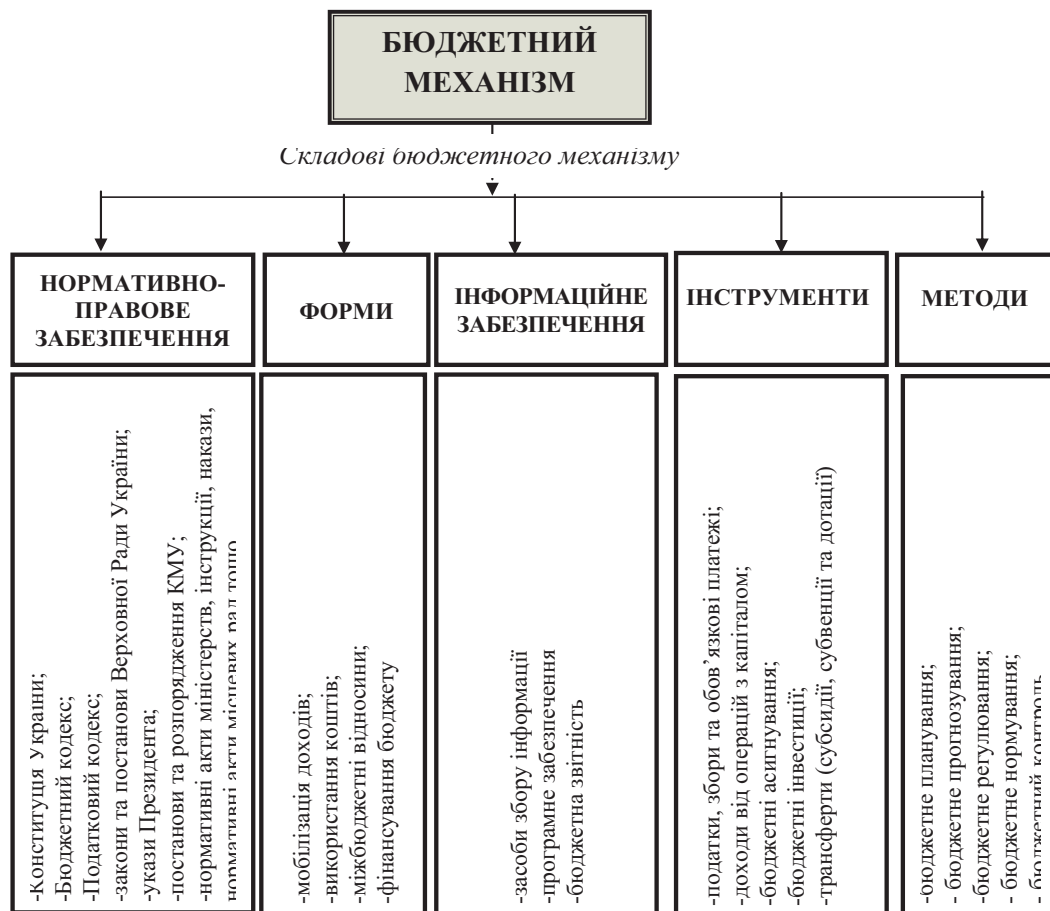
БЮДЖЕТНИЙ МЕХАНІЗМ

Складові бюджетного механізму

НОРМАТИВНО-ПРАВОВЕ ЗАБЕЗПЕЧЕННЯ

-Конституція України;
-Бюджетний кодекс;
-Податковий кодекс;
-закони та постанови Верховної Ради України;
-укази Президента;
-постанови та розпорядження КМУ;
-нормативні акти міністерств, інструкції, накази,
-нормативні акти місцевих рад тощо

ФОРМИ

-мобілізація доходів;
-використання коштів;
-міжбюджетні відносини;
-фінансування бюджету

ІНФОРМАЦІЙНЕ ЗАБЕЗПЕЧЕННЯ

-засоби збору інформації
-програмне забезпечення
-бюджетна звітність

ІНСТРУМЕНТИ

-податки, збори та обов'язкові платежі;
-доходи від операцій з капіталом;
-бюджетні асигнування;
-бюджетні інвестиції;
-трансферти (субсидії, субвенції та дотації)

МЕТОДИ

-бюджетне планування;
- бюджетне прогнозування;
- бюджетне регулювання;
- бюджетне нормування;
- бюджетний контроль